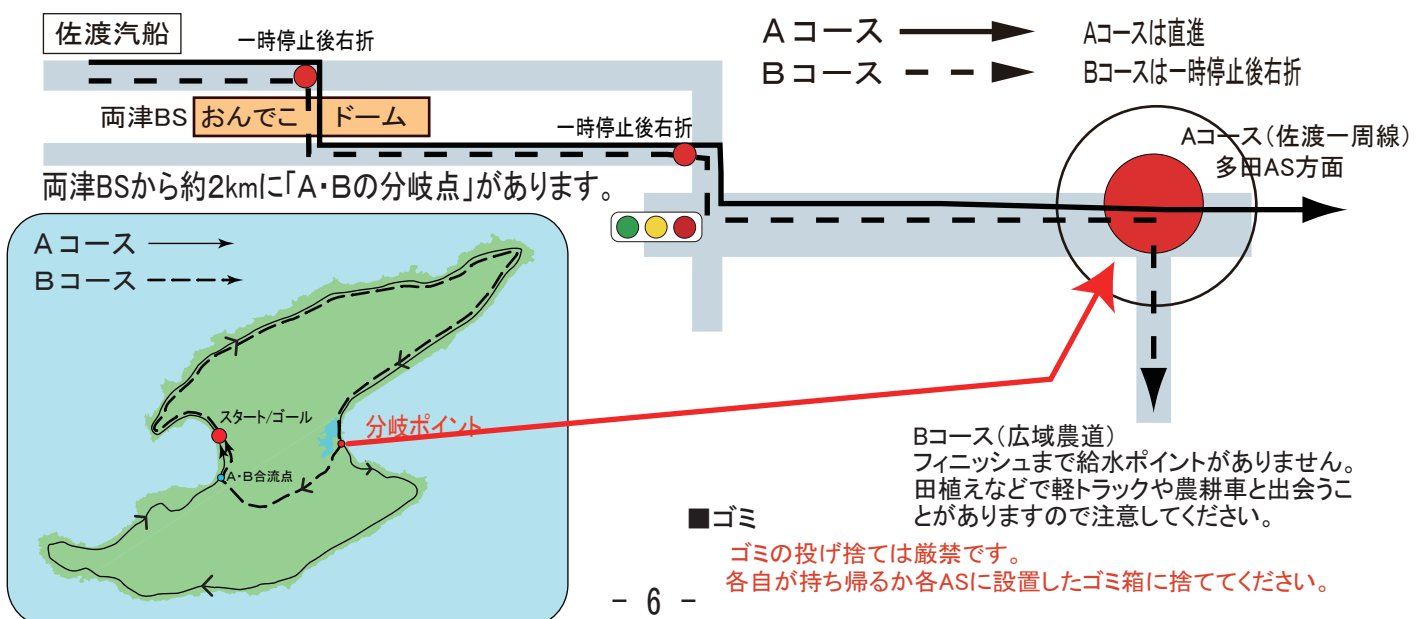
佐渡汽船

一時停止後右折

Aコース

Bコース

Aコースは直進

Bコースは一時停止後右折

両津BS おんでこ ドーム

一時停止後右折

Aコース（佐渡一周線）
多田AS方面

両津BSから約2㎞に「A・Bの分岐点」があります。

Aコース

Bコース

スタート/ゴール

分岐ポイント

A・B合流点

Bコース（広域農道）
フィニッシュまで給水ポイントがありません。
田植えなどで軽トラックや農耕車と出会うことがありますので注意してください。

■ゴミ

ゴミの投げ捨ては厳禁です。
各自が持ち帰るか各ASに設置したゴミ箱に捨ててください。

－ 6 －